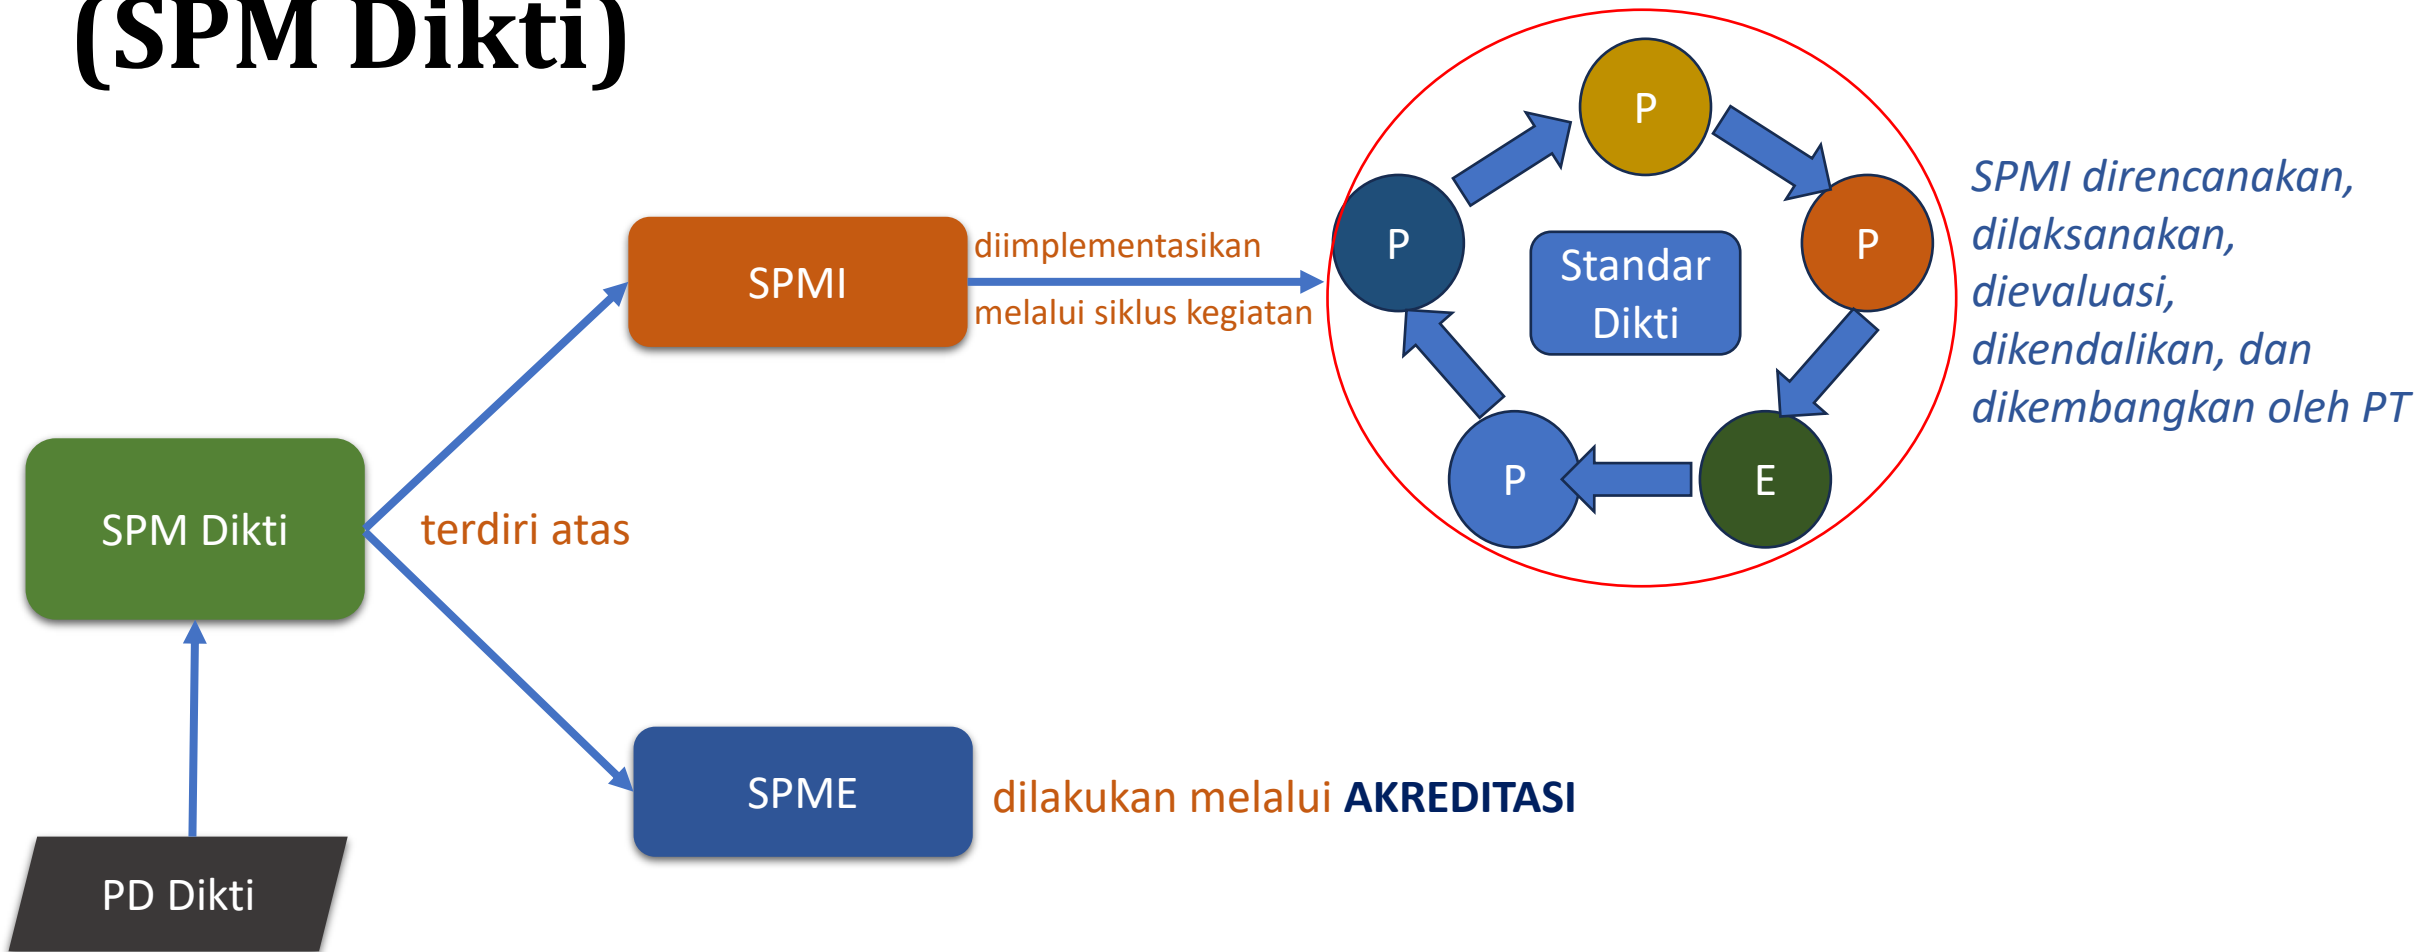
(SPM Dikti)

SPM Dikti

terdiri atas

SPMI

diimplementasikan

melalui siklus kegiatan

P

P

P

Standar Dikti

P

E

SPMI direncanakan, dilaksanakan, dievaluasi, dikendalikan, dan dikembangkan oleh PT

SPME

dilakukan melalui **AKREDITASI**

PD Dikti